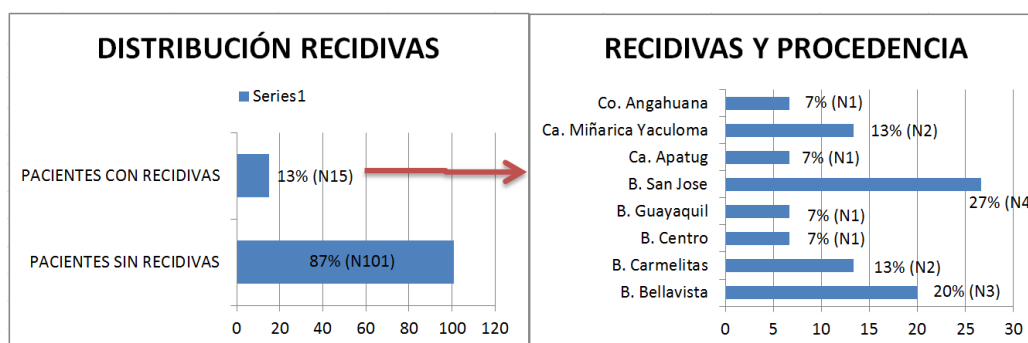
DISTRIBUCIÓN RECIDIVAS

Series1

PACIENTES CON RECIDIVAS 13% (N15)

PACIENTES SIN RECIDIVAS 87% (N101)

0 20 40 60 80 100 120

RECIDIVAS Y PROCEDENCIA

Co. Angahuana 7% (N1)
Ca. Miñarica Yaculoma 13% (N2)
Ca. Apatug 7% (N1)
B. San Jose 27% (N4
B. Guayaquil 7% (N1)
B. Centro 7% (N1)
B. Carmelitas 13% (N2)
B. Bellavista 20% (N3)

0 5 10 15 20 25 30